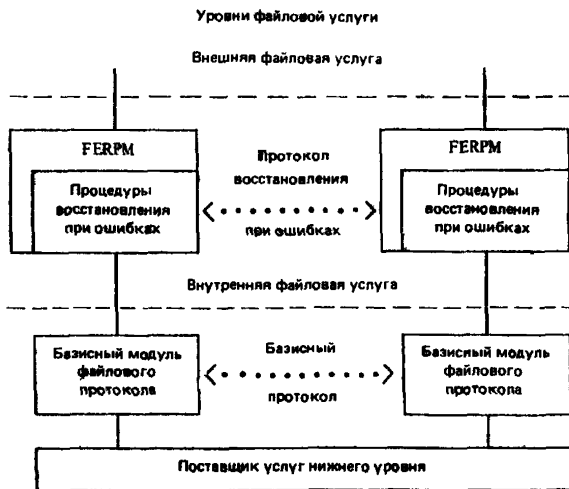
Уровни файловой услуги

Внешняя файловая услуга

FERPM

Процедуры восстановления при ошибках

Протокол восстановления при ошибках

FERPM

Процедуры восстановления при ошибках

Внутренняя файловая услуга

Базисный модуль файлового протокола

Базисный протокол

Базисный модуль файлового протокола

Поставщик услуг нижнего уровня